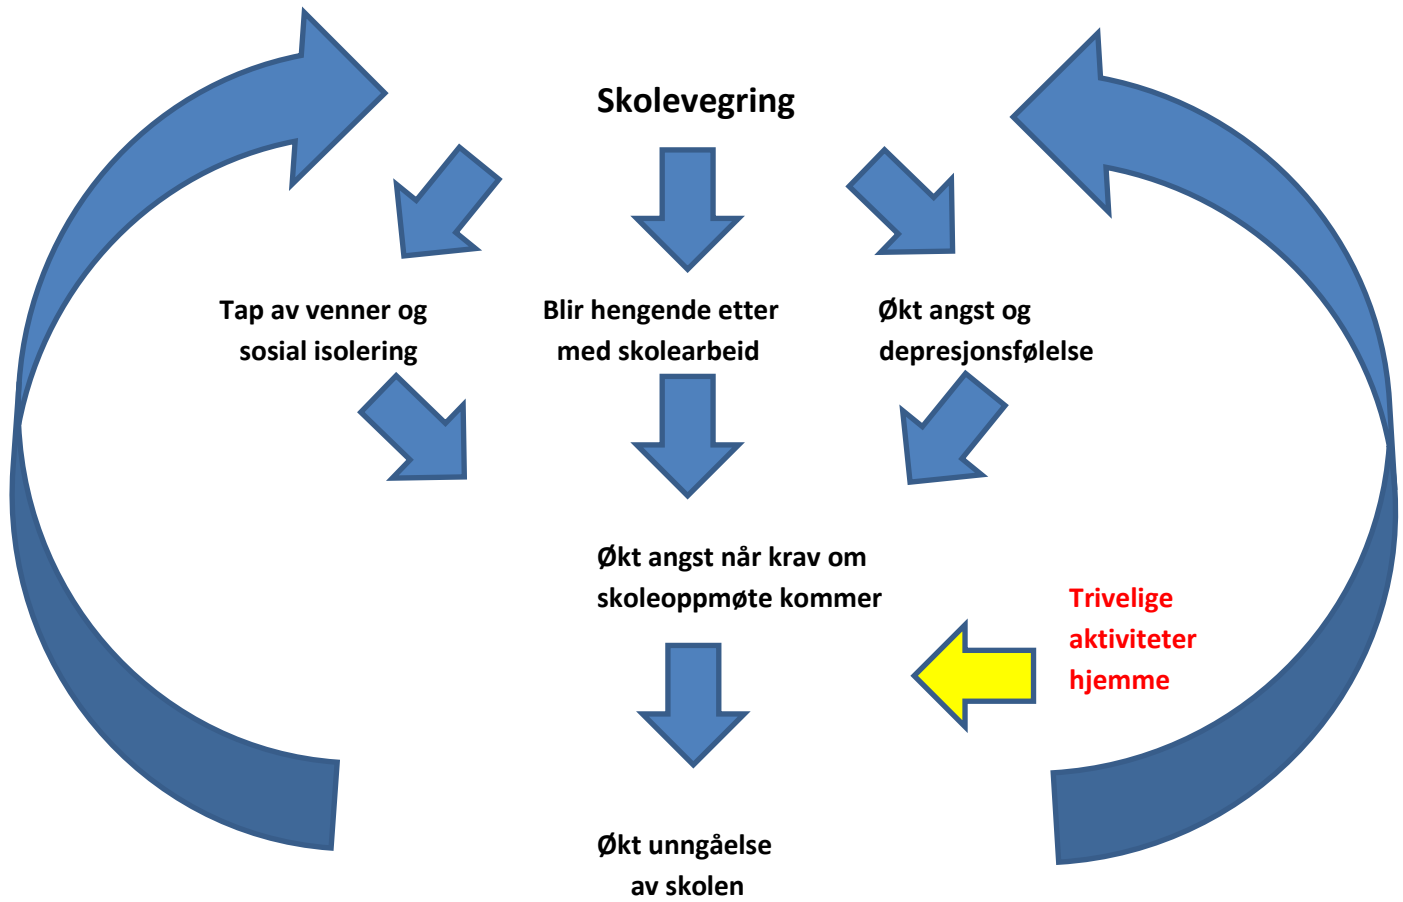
Skolevegring

Tap av venner og sosial isolering

Blir hengende etter med skolearbeid

Økt angst og depresjonsfølelse

Økt angst når krav om skoleoppmøte kommer

Trivelige aktiviteter hjemme

Økt unngåelse av skolen